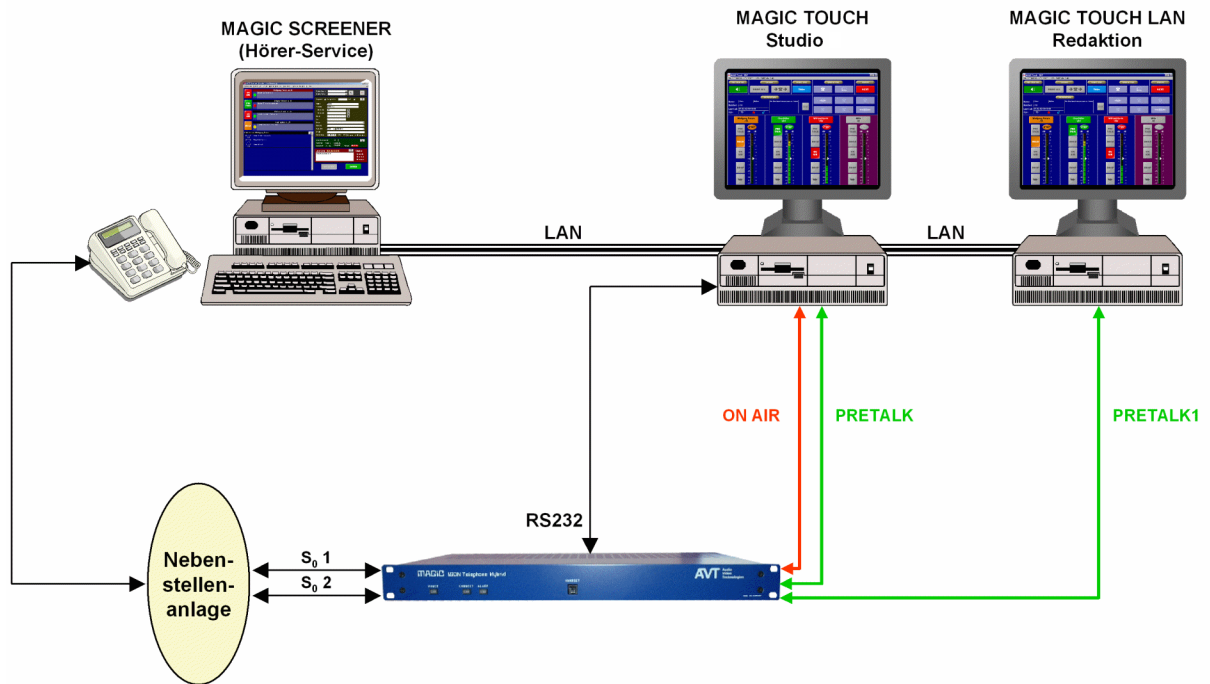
MAGIC SCREENER
(Hörer-Service)

MAGIC TOUCH
Studio

MAGIC TOUCH LAN
Redaktion

LAN

LAN

ON AIR

PRETALK

PRETALK1

RS232

Nebenstellenanlage

$S_0$ 1

$S_0$ 2

MAGIC ISDN Telephone Hybrid

AVT Audio Video Technologies